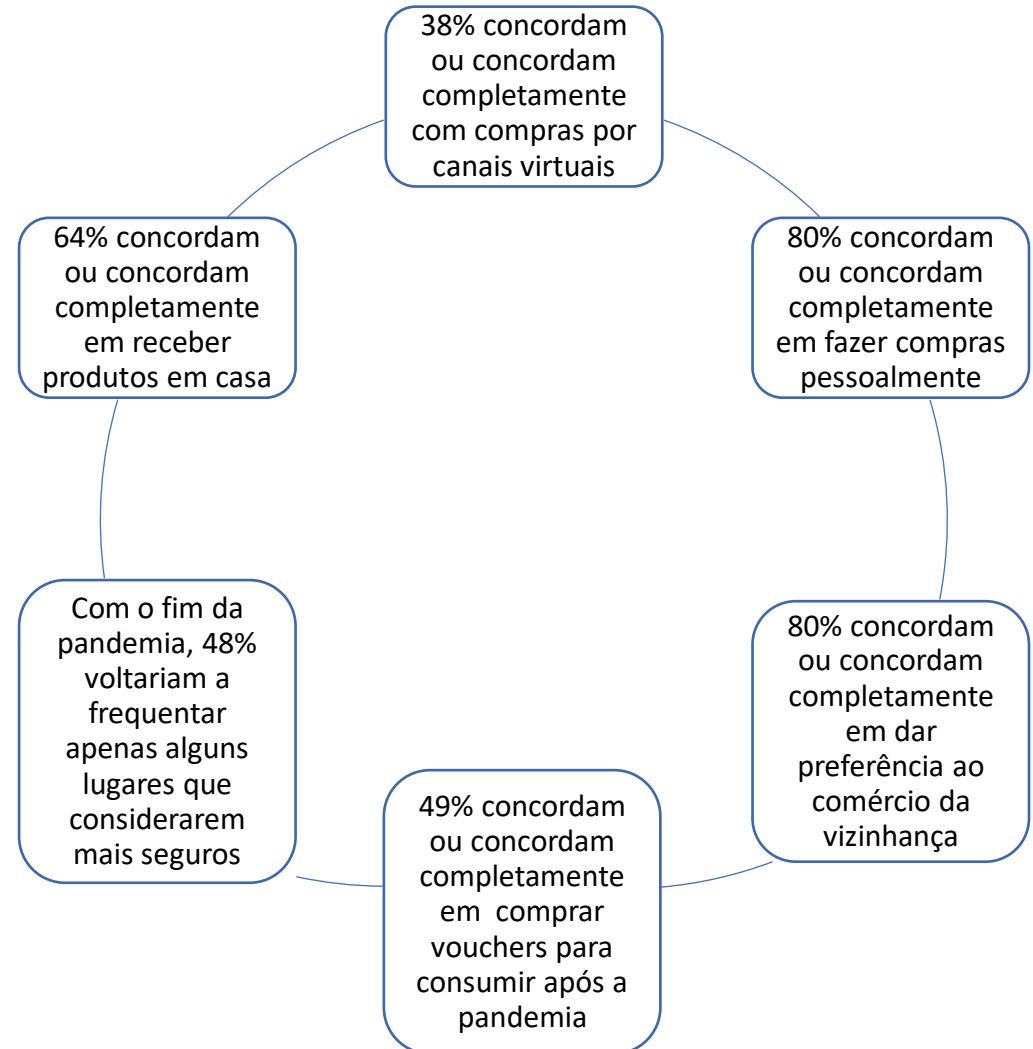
38% concordam ou concordam completamente com compras por canais virtuais

80% concordam ou concordam completamente em fazer compras pessoalmente

80% concordam ou concordam completamente em dar preferência ao comércio da vizinhança

49% concordam ou concordam completamente em comprar vouchers para consumir após a pandemia

Com o fim da pandemia, 48% voltariam a frequentar apenas alguns lugares que considerarem mais seguros

64% concordam ou concordam completamente em receber produtos em casa